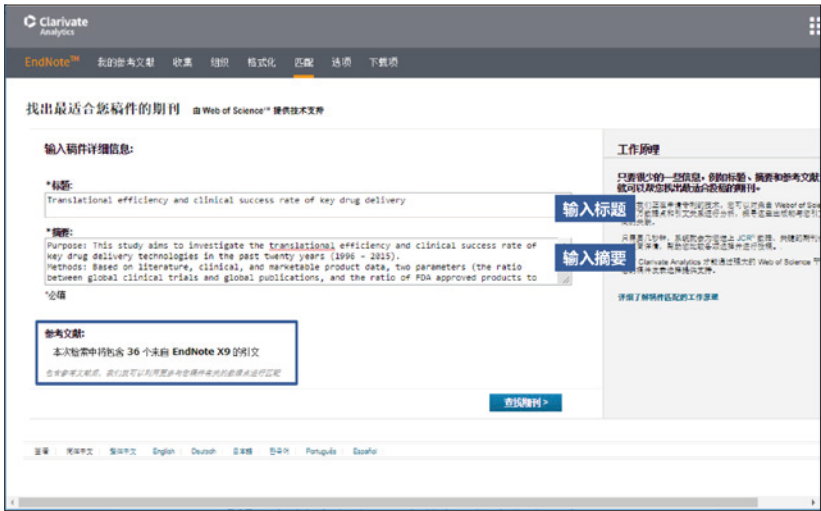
Clarivate Analytics

EndNote™ 我的参考文献 收集 组织 格式化 匹配 选项 下载项

找出最适合您稿件的期刊 Web of Science™ 提供技术支持

输入稿件详细信息:

*标题:
Translational efficiency and clinical success rate of key drug delivery

输入标题

*摘要:
Purpose: This study aims to investigate the translational efficiency and clinical success rate of key drug delivery technologies in the past twenty years (1996 – 2015).
Methods: Based on literature, clinical, and marketable product data, two parameters (the ratio between global clinical trials and global publications, and the ratio of FDA approved products to

输入摘要

*必填

参考文献:
本次检索中将包含 36 个来自 EndNote X9 的引文
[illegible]

查找期刊 >

工作原理

只要很少的一些信息，例如标题、摘要和参考文献，就可以帮您找出最适合投稿的期刊。
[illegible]
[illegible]
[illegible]

详细了解稿件匹配的工作原理

简体中文 繁体中文 English Deutsch 日本語 한국어 Português Español